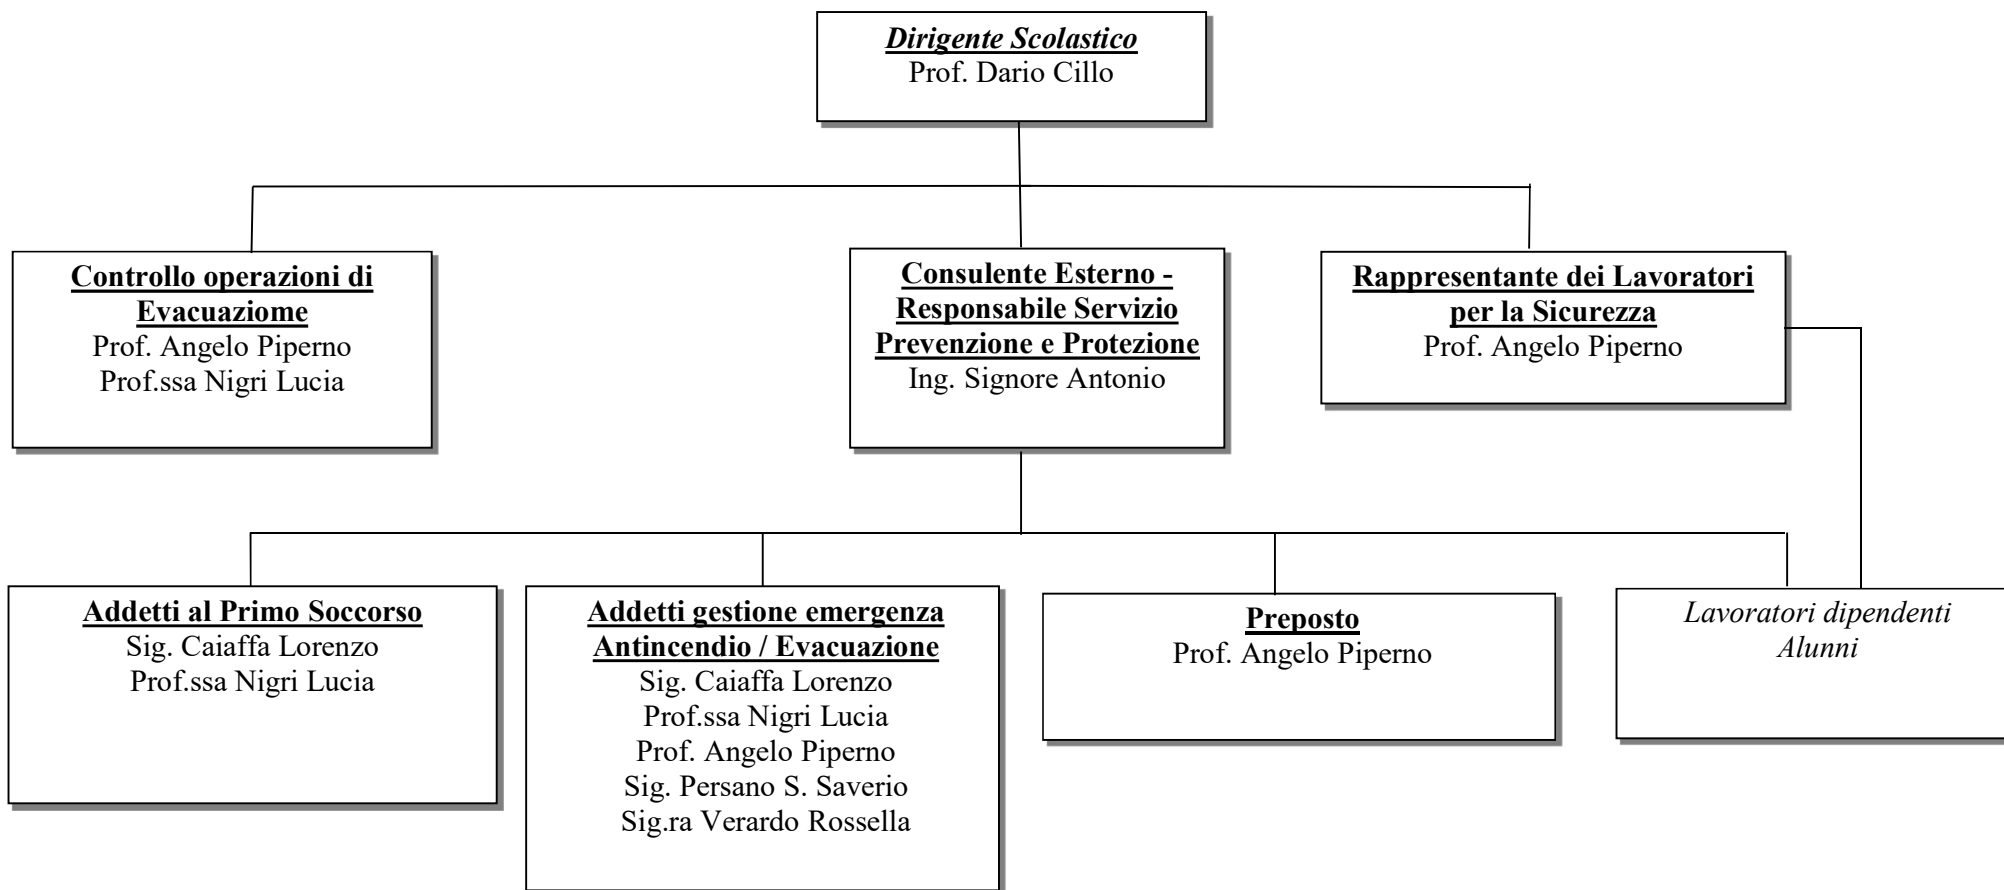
Dirigente Scolastico
Prof. Dario Cillo

Controllo operazioni di Evacuaziome
Prof. Angelo Piperno
Prof.ssa Nigri Lucia

Consulente Esterno - Responsabile Servizio Prevenzione e Protezione
Ing. Signore Antonio

Rappresentante dei Lavoratori per la Sicurezza
Prof. Angelo Piperno

Addetti al Primo Soccorso
Sig. Caiaffa Lorenzo
Prof.ssa Nigri Lucia

Addetti gestione emergenza Antincendio / Evacuazione
Sig. Caiaffa Lorenzo
Prof.ssa Nigri Lucia
Prof. Angelo Piperno
Sig. Persano S. Saverio
Sig.ra Verardo Rossella

Preposto
Prof. Angelo Piperno

Lavoratori dipendenti
Alunni